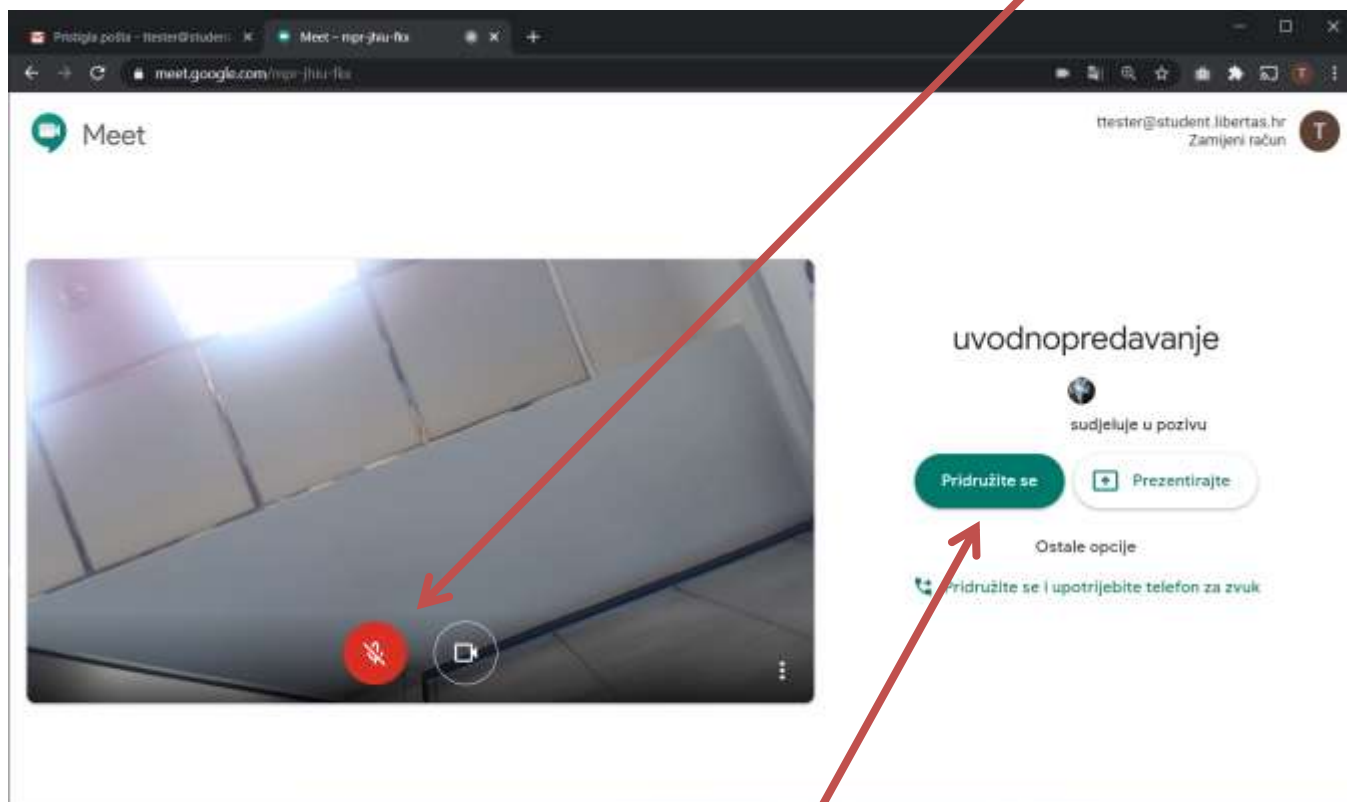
Pristigla pošta - ttester@studen ×
Meet – mpr-jhiu-fkx ×
+
meet.google.com/mpr-jhiu-fkx

Meet

ttester@student.libertas.hr
Zamijeni račun
T

uvodnopredavanje

sudjeluje u pozivu

Pridružite se
Prezentirajte

Ostale opcije

Pridružite se i upotrijebite telefon za zvuk